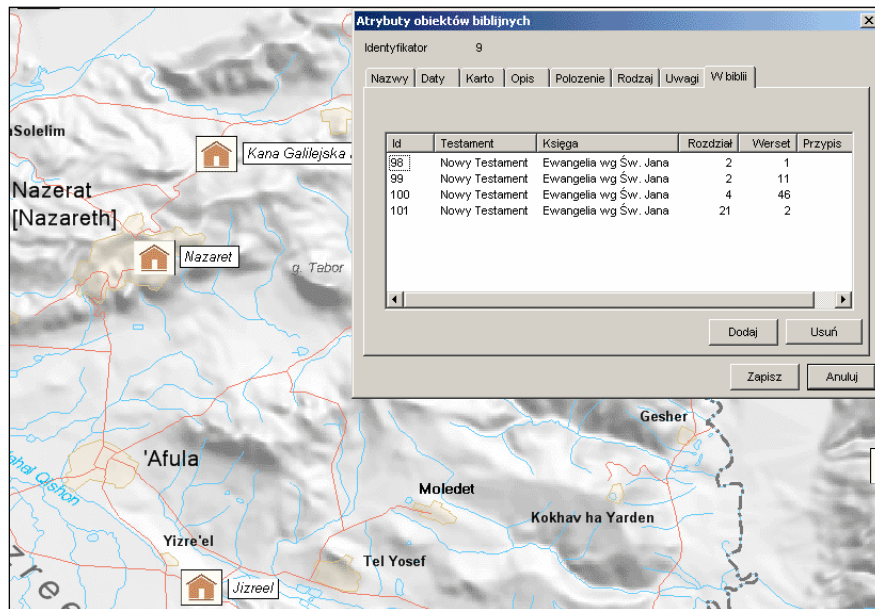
Atrybuty obiektów biblijnych

Identyfikator 9

Nazwy | Daty | Karto | Opis | Polozenie | Rodzaj | Uwagi | W biblii

| Id | Testament | Księga | Rozdział | Werset | Przypis |
|---|---|---|---|---|---|
| 98 | Nowy Testament | Ewangelia wg Św. Jana | 2 | 1 | |
| 99 | Nowy Testament | Ewangelia wg Św. Jana | 2 | 11 | |
| 100 | Nowy Testament | Ewangelia wg Św. Jana | 4 | 46 | |
| 101 | Nowy Testament | Ewangelia wg Św. Jana | 21 | 2 | |

Dodaj Usuń

Zapisz Anuluj

haSolelim

Kana Galilejska

Nazerat [Nazareth]

Nazaret

g. Tabor

Gesher

'Afula

Nahal Qishon

Moledet

Kokhav ha Yarden

Yizre'el

Tel Yosef

Jizreel